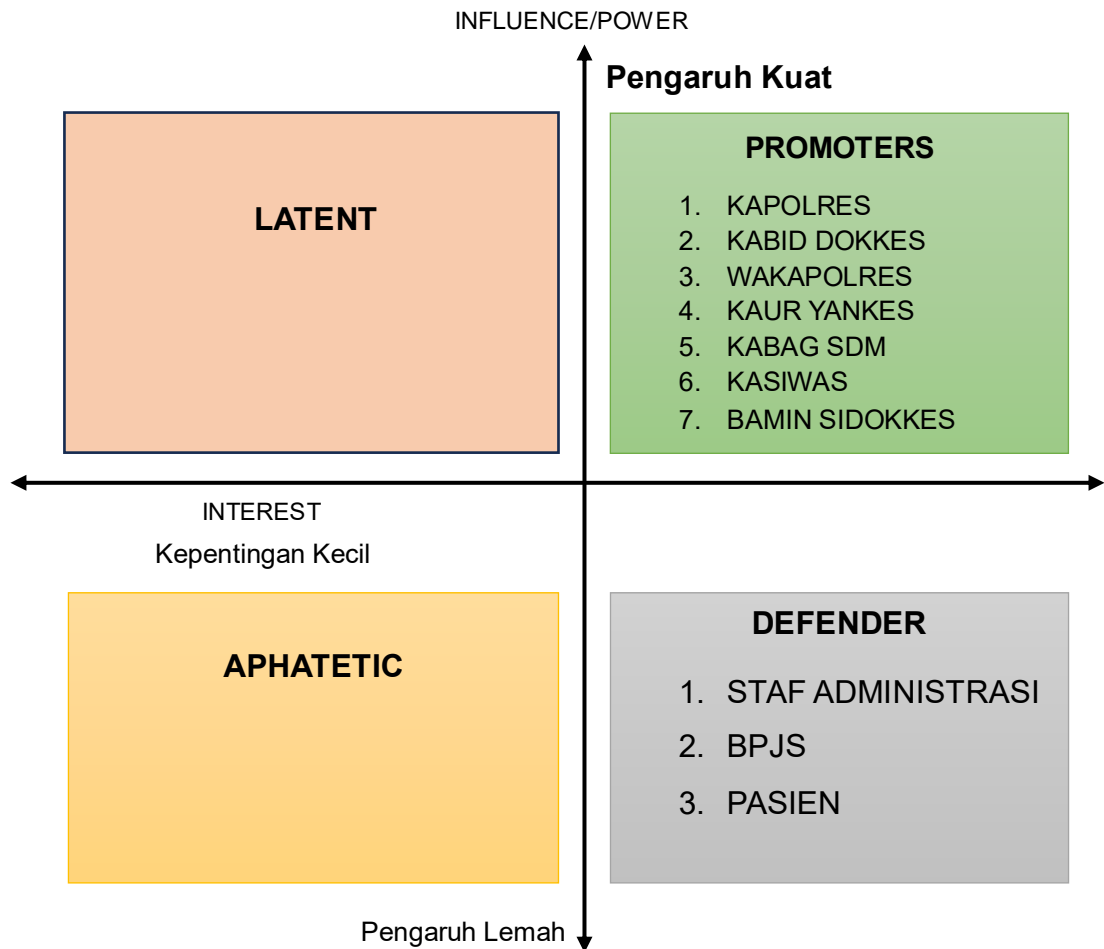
INFLUENCE/POWER

Pengaruh Kuat

LATENT

PROMOTERS

1. KAPOLRES
2. KABID DOKKES
3. WAKAPOLRES
4. KAUR YANKES
5. KABAG SDM
6. KASIWAS
7. BAMIN SIDOKKES

INTEREST

Kepentingan Kecil

APHATETIC

DEFENDER

1. STAF ADMINISTRASI
2. BPJS
3. PASIEN

Pengaruh Lemah